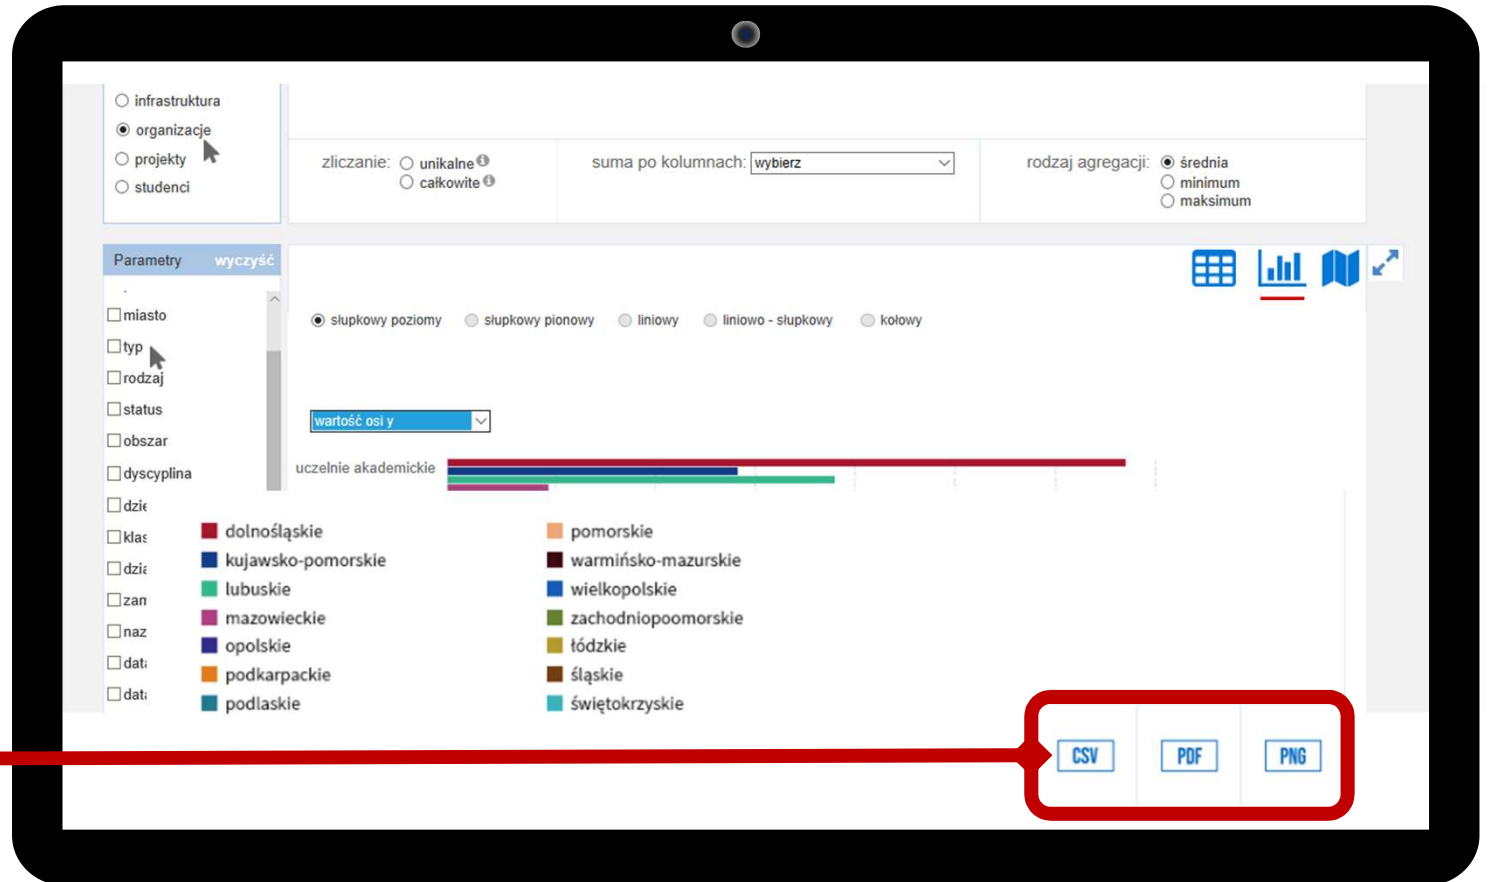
infrastruktura
organizacje
projekty
studenci

zliczanie: unikalne
całkowite

suma po kolumnach: wybierz

rodzaj agregacji: średnia
minimum
maksimum

Parametry wyczyść

miasto
typ
rodzaj
status
obszar
dyscyplina
dzie
klas
dzia
zan
naz
dat
dat

słupkowy poziomy
słupkowy pionowy
liniowy
liniowo - słupkowy
kołowy

wartość osi y

uczelnie akademickie

dolnośląskie
kujawsko-pomorskie
lubuskie
mazowieckie
opolskie
podkarpackie
podlaskie
pomorskie
warmińsko-mazurskie
wielkopolskie
zachodniopoomorskie
łódzkie
śląskie
świętokrzyskie

CSV
PDF
PNG